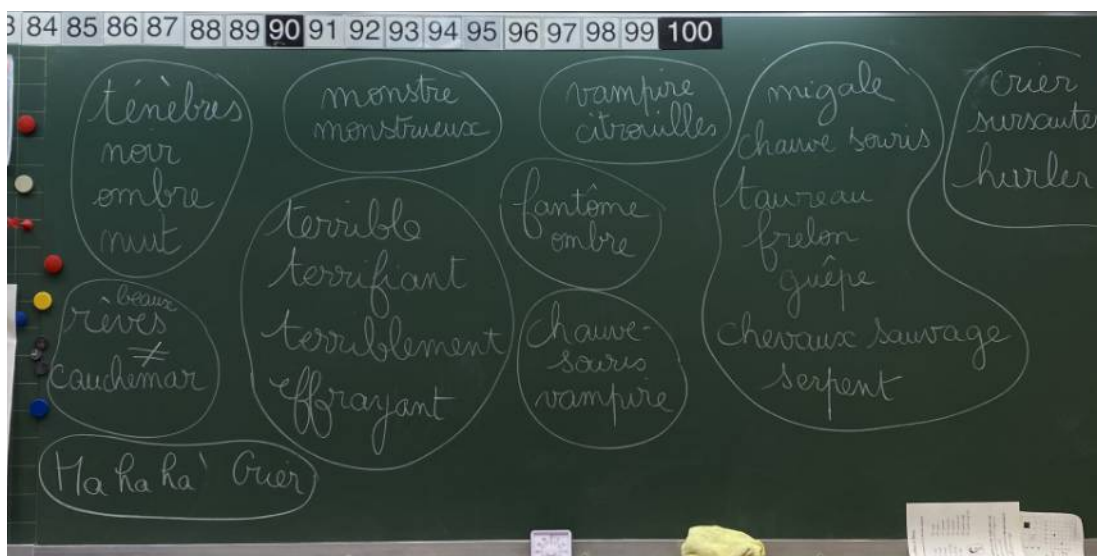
3 84 85 86 87 88 89 90 91 92 93 94 95 96 97 98 99 100

ténèbres
noir
ombre
nuit

monstre
monstrueux

vampire
citrouilles

migale
chauve souris
taureau
frelon
guêpe
chevaux sauvage
serpent

crier
sursauter
hurler

fantôme
ombre

terrible
terrifiant
terriblement
effrayant

beaux
rêves
≠
cauchemar

chauve-souris
vampire

Ha ha ha ! Crier